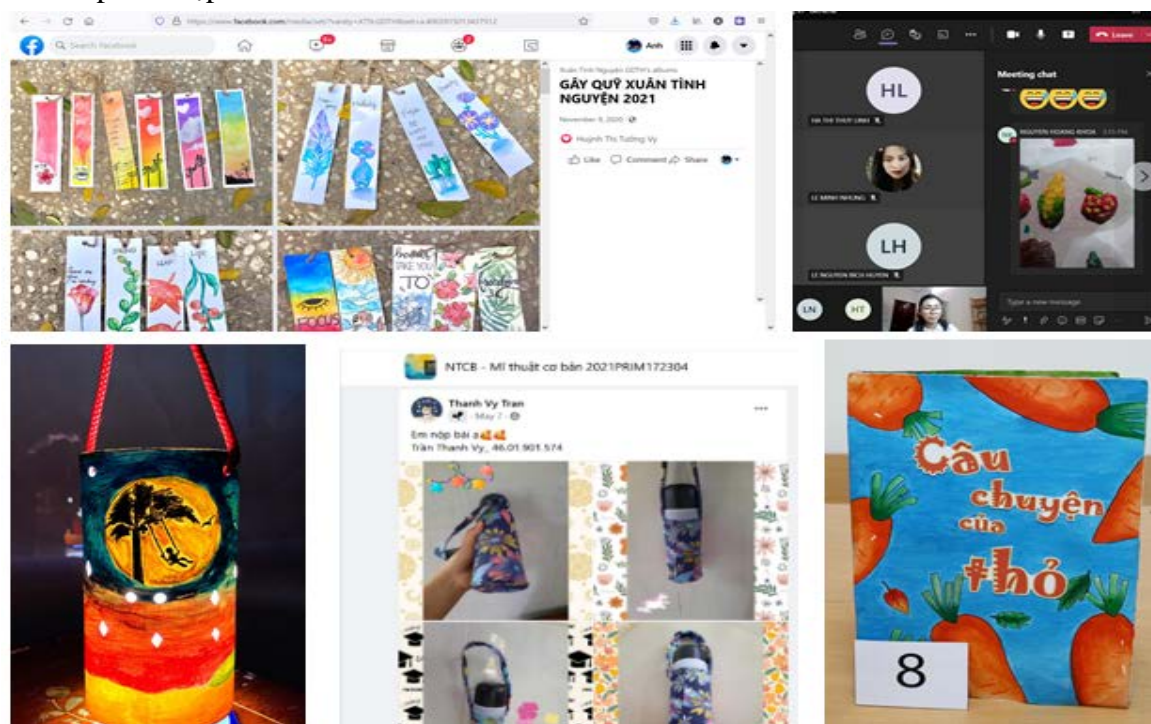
Search Facebook

Anh

Xuân Tình Nguyện GDTH's album

GÂY QUỸ XUÂN TÌNH NGUYỆN 2021

November 9, 2020

Huỳnh Thị Tường Vy

Like Comment Share

HL

HA THI THUY LINH

LE MINH NHUNG

LH

LE NGUYEN BICH HUYEN

LN

HT

Leave

Meeting chat

NGUYEN HOANG KHOA

Type a new message

NTCB - Mĩ thuật cơ bản 2021PRIM172304

Thanh Vy Tran

May 7

Em nộp bài ạ

Trần Thanh Vy_ 46.01.901.574

Câu chuyện của thỏ

8